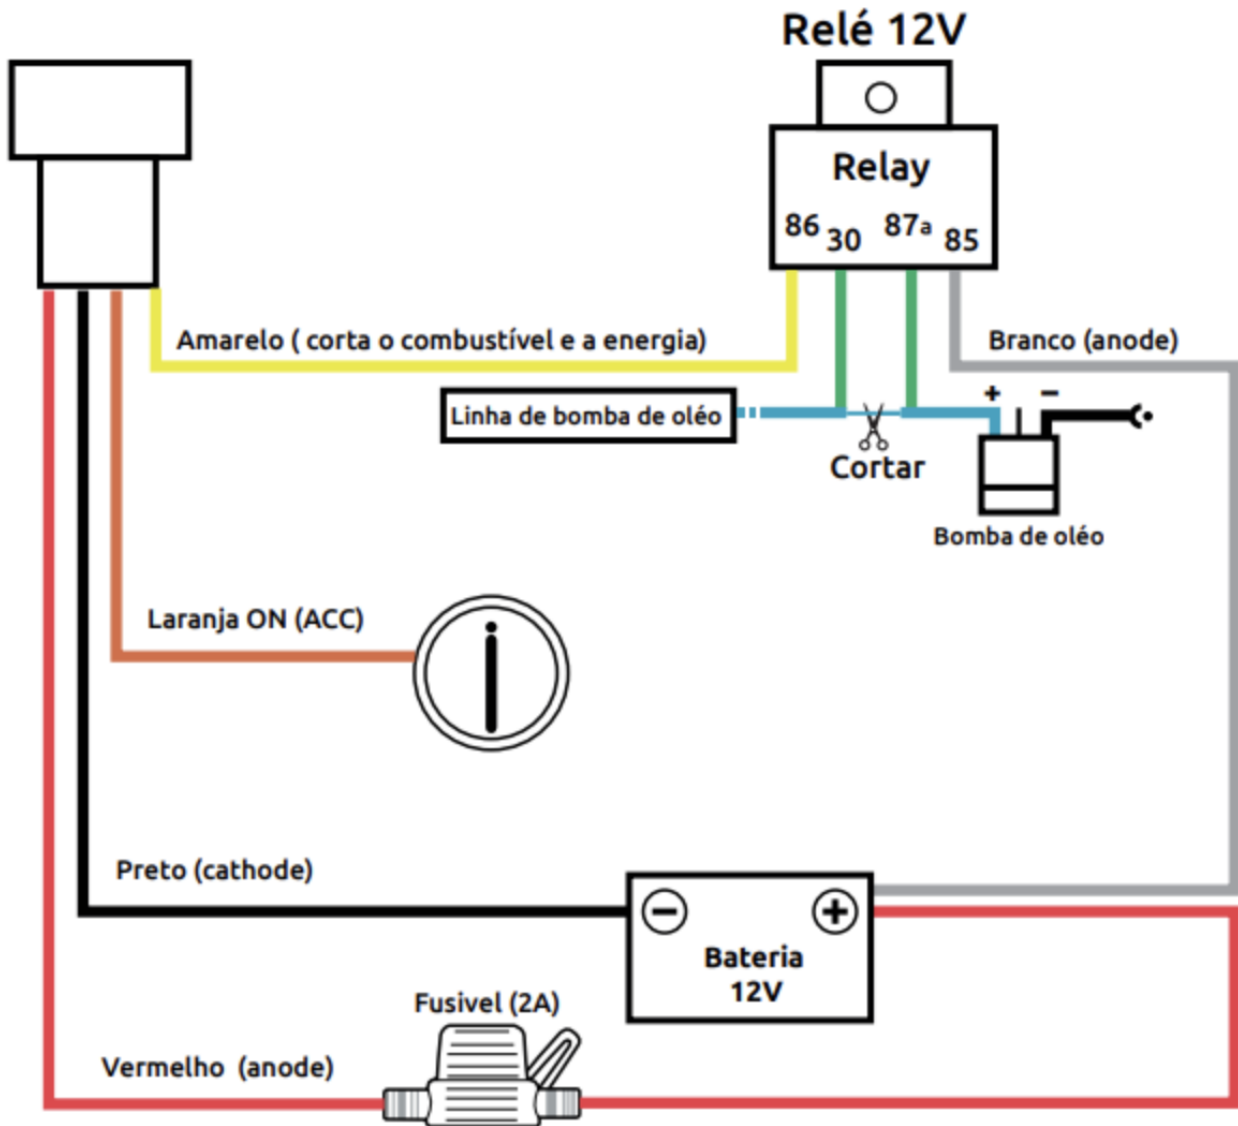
Relé 12V

Relay

86 30 87a 85

Amarelo ( corta o combustível e a energia)

Branco (anode)

Linha de bomba de oléo

+ −

Cortar

Bomba de oléo

Laranja ON (ACC)

Preto (cathode)

Bateria 12V

Fusivel (2A)

Vermelho (anode)